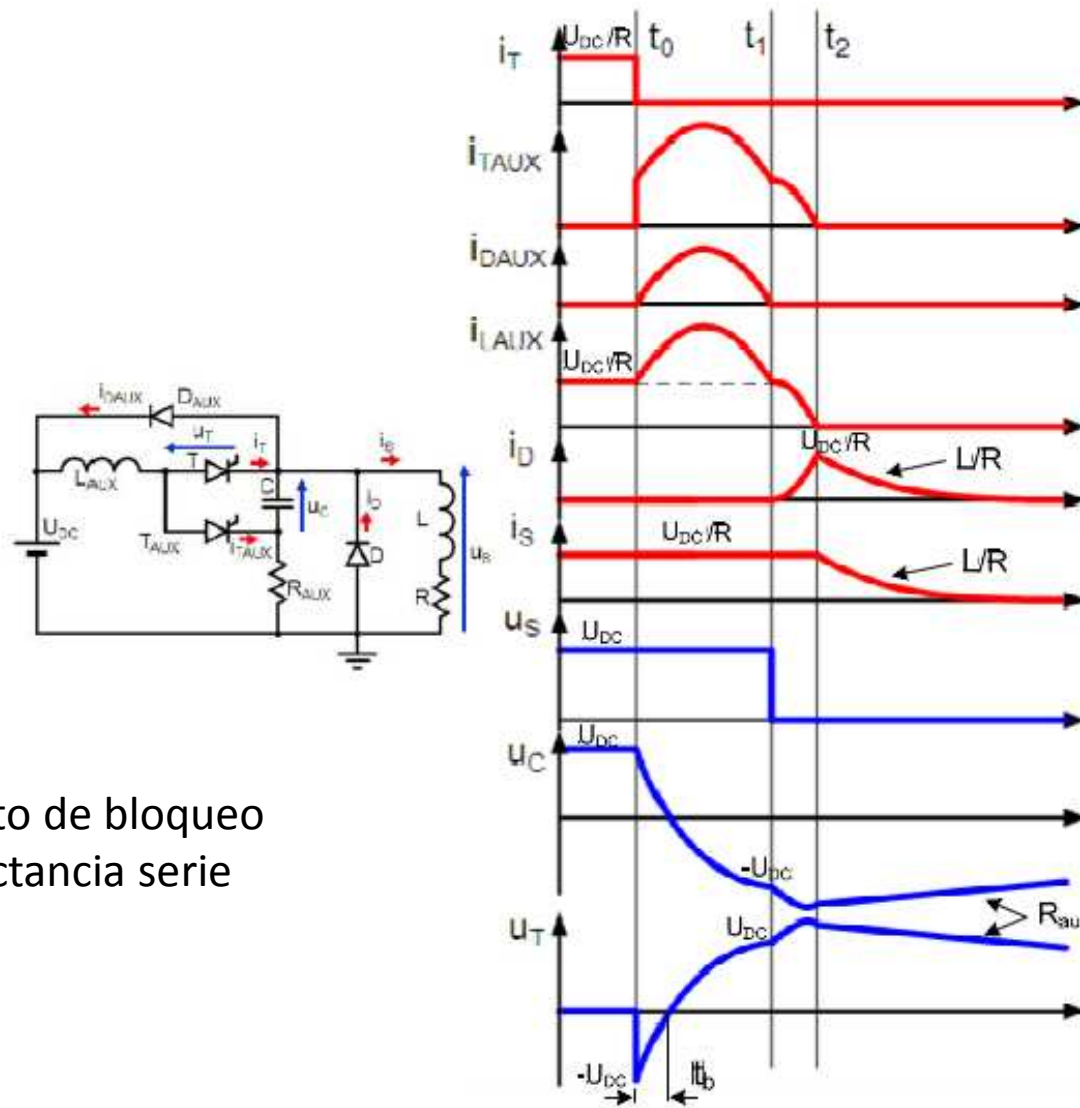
$i_{DAUX}$ $D_{AUX}$
$u_T$ $i_T$
$L_{AUX}$ T
C $u_C$
$i_S$
$i_D$
$U_{DC}$
$T_{AUX}$ $i_{TAUX}$
D
L
$u_S$
$R_{AUX}$
R

to de bloqueo
ctancia serie

$i_T$ $U_{DC}/R$ $t_0$ $t_1$ $t_2$
$i_{TAUX}$
$i_{DAUX}$
$i_{LAUX}$ $U_{DC}/R$
$i_D$ $U_{DC}/R$ L/R
$i_S$ $U_{DC}/R$ L/R
$u_S$ $U_{DC}$
$u_C$ $U_{DC}$
$-U_{DC}$
$u_T$ $U_{DC}$ $R_{au}$
$-U_{DC}$ $t_b$